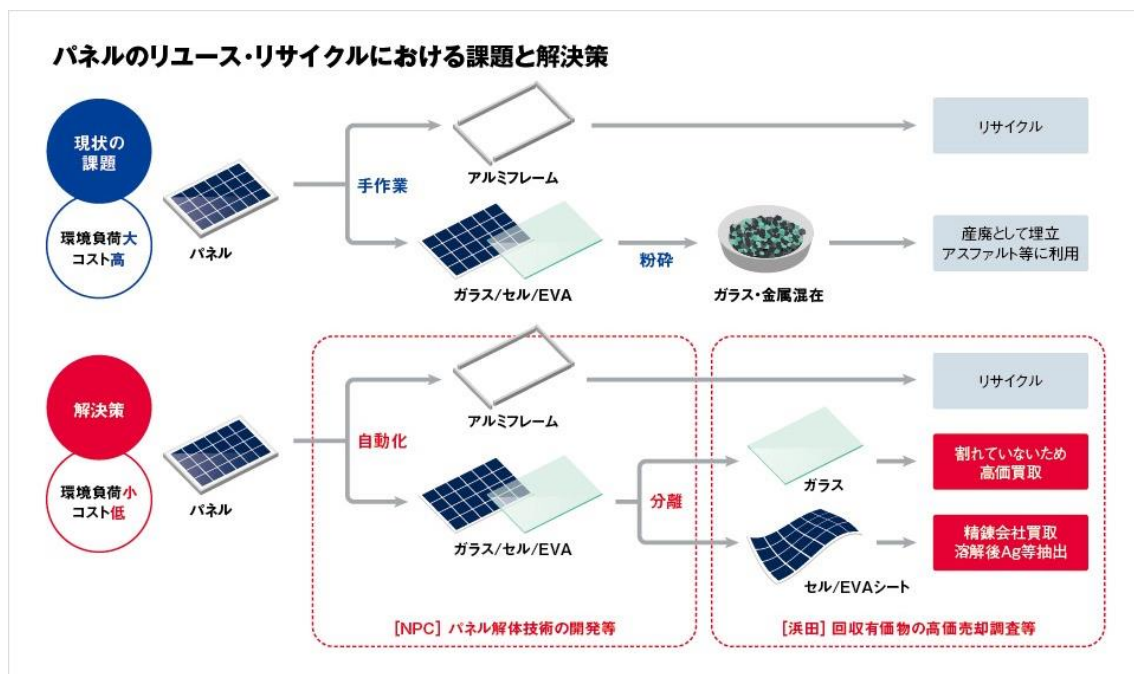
パネルのリユース・リサイクルにおける課題と解決策

現状の課題

環境負荷大
コスト高

パネル

手作業

アルミフレーム

リサイクル

ガラス/セル/EVA

粉砕

ガラス・金属混在

産廃として埋立
アスファルト等に利用

解決策

環境負荷小
コスト低

パネル

自動化

アルミフレーム

リサイクル

ガラス/セル/EVA

分離

ガラス

割れていないため
高価買取

セル/EVAシート

精錬会社買取
溶解後Ag等抽出

[NPC] パネル解体技術の開発等

[浜田] 回収有価物の高価売却調査等